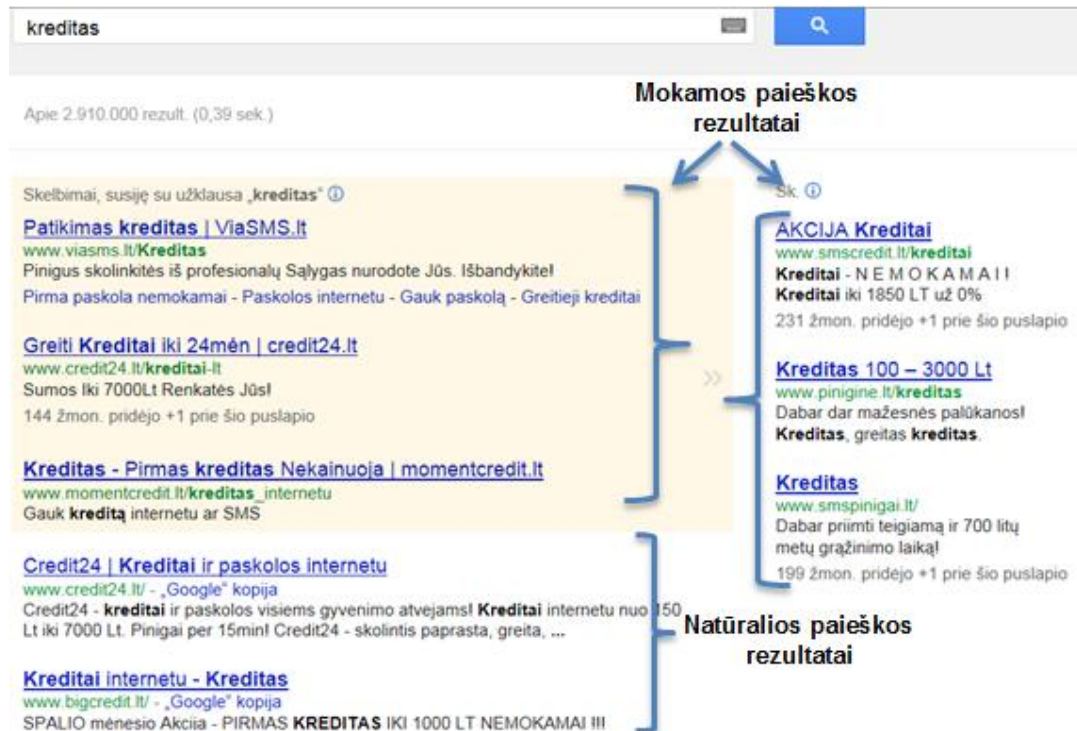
kreditas

Apie 2.910.000 rezult. (0,39 sek.)

Mokamos paieškos rezultatai

Skelbimai, susiję su užklausa „kreditas" ⓘ

Patikimas kreditas | ViaSMS.lt
www.viasms.lt/Kreditas
Pinigus skolinkitės iš profesionalų Sąlygas nurodote Jūs. Išbandykite!
Pirma paskola nemokamai - Paskolos internetu - Gauk paskolą - Greitieji kreditai

Greiti Kreditai iki 24mėn | credit24.lt
www.credit24.lt/kreditai-lt
Sumos Iki 7000Lt Renkatės Jūs!
144 žmon. pridėjo +1 prie šio puslapio

Kreditas - Pirmas kreditas Nekainuoja | momentcredit.lt
www.momentcredit.lt/kreditas_internetu
Gauk kreditą internetu ar SMS

Sk. ⓘ

AKCIJA Kreditai
www.smscredit.lt/kreditai
Kreditai - N E M O K A M A I !
Kreditai iki 1850 LT už 0%
231 žmon. pridėjo +1 prie šio puslapio

Kreditas 100 – 3000 Lt
www.pinigine.lt/kreditas
Dabar dar mažesnės palūkanos!
Kreditas, greitas kreditas.

Kreditas
www.smspinigai.lt/
Dabar priimti teigiamą ir 700 litų metų grąžinimo laiką!
199 žmon. pridėjo +1 prie šio puslapio

Credit24 | Kreditai ir paskolos internetu
www.credit24.lt/ - „Google" kopija
Credit24 - kreditai ir paskolos visiems gyvenimo atvejams! Kreditai internetu nuo 150 Lt iki 7000 Lt. Pinigai per 15min! Credit24 - skolintis paprasta, greita, ...

Natūralios paieškos rezultatai

Kreditai internetu - Kreditas
www.bigcredit.lt/ - „Google" kopija
SPALIO mėnesio Akcija - PIRMAS KREDITAS IKI 1000 LT NEMOKAMAI !!!